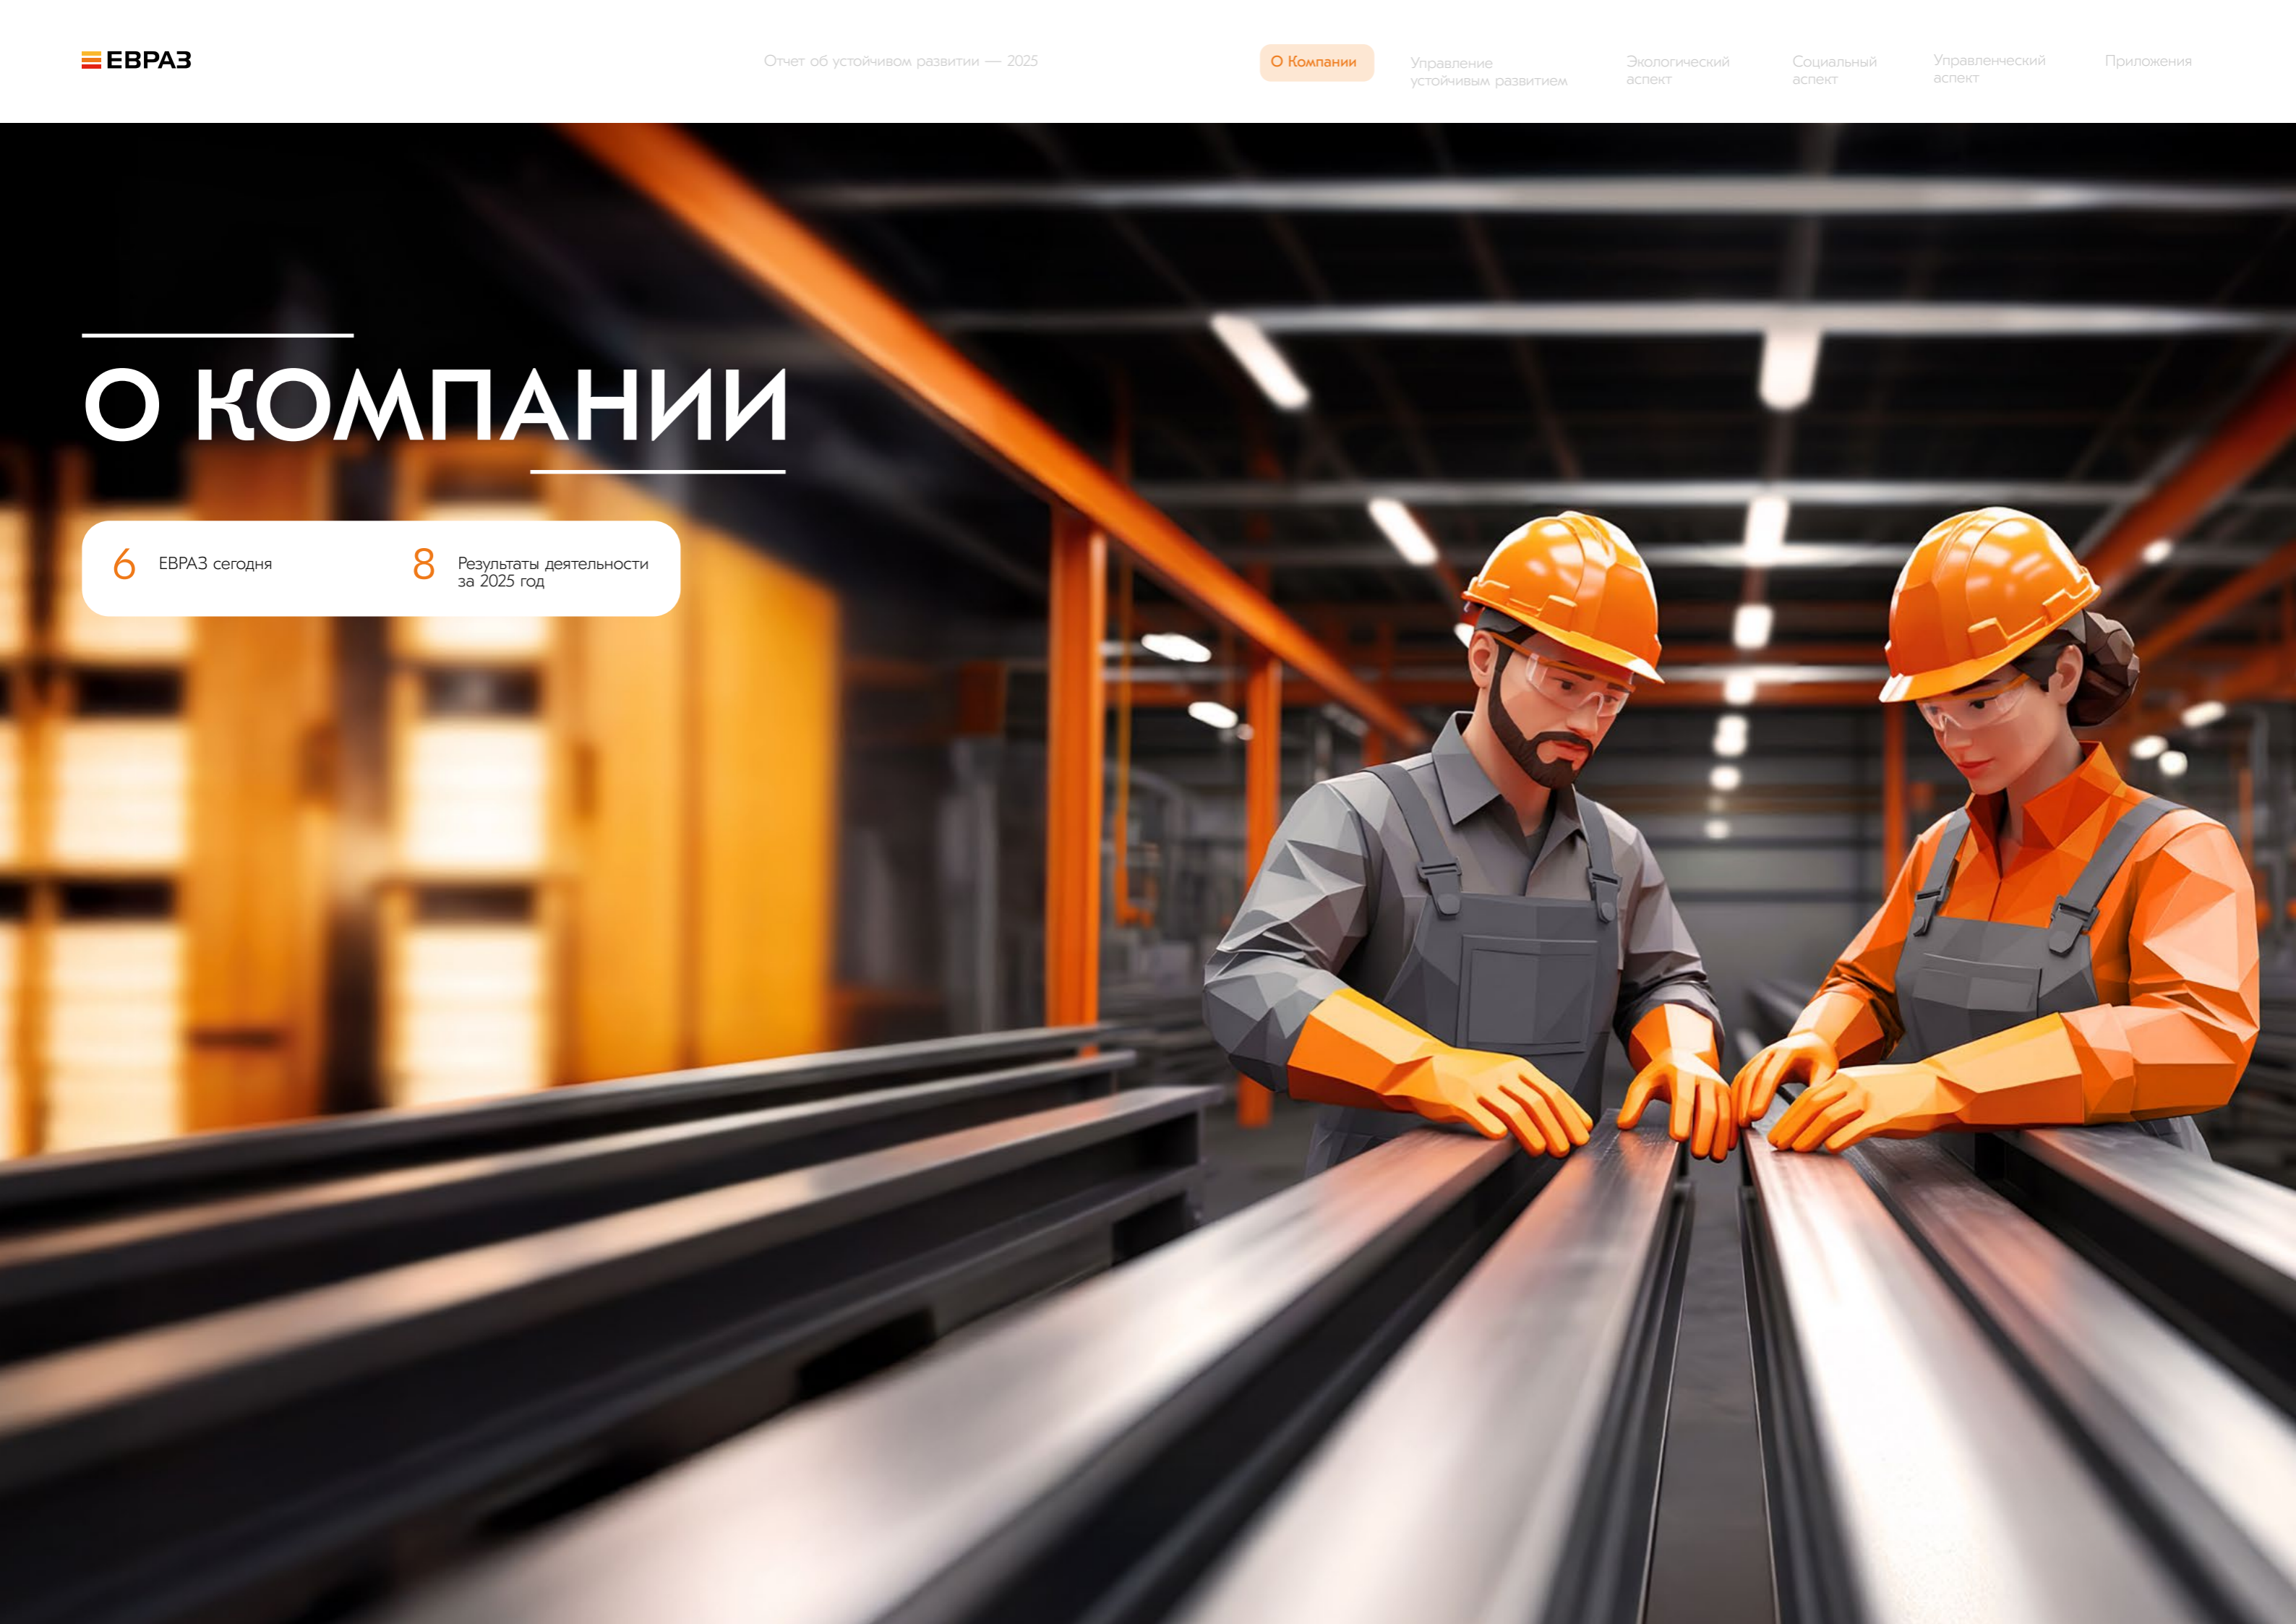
ЕВРАЗ

Отчет об устойчивом развитии — 2025

О Компании

Управление устойчивым развитием

Экологический аспект

Социальный аспект

Управленческий аспект

Приложения

О КОМПАНИИ

6 ЕВРАЗ сегодня

8 Результаты деятельности за 2025 год